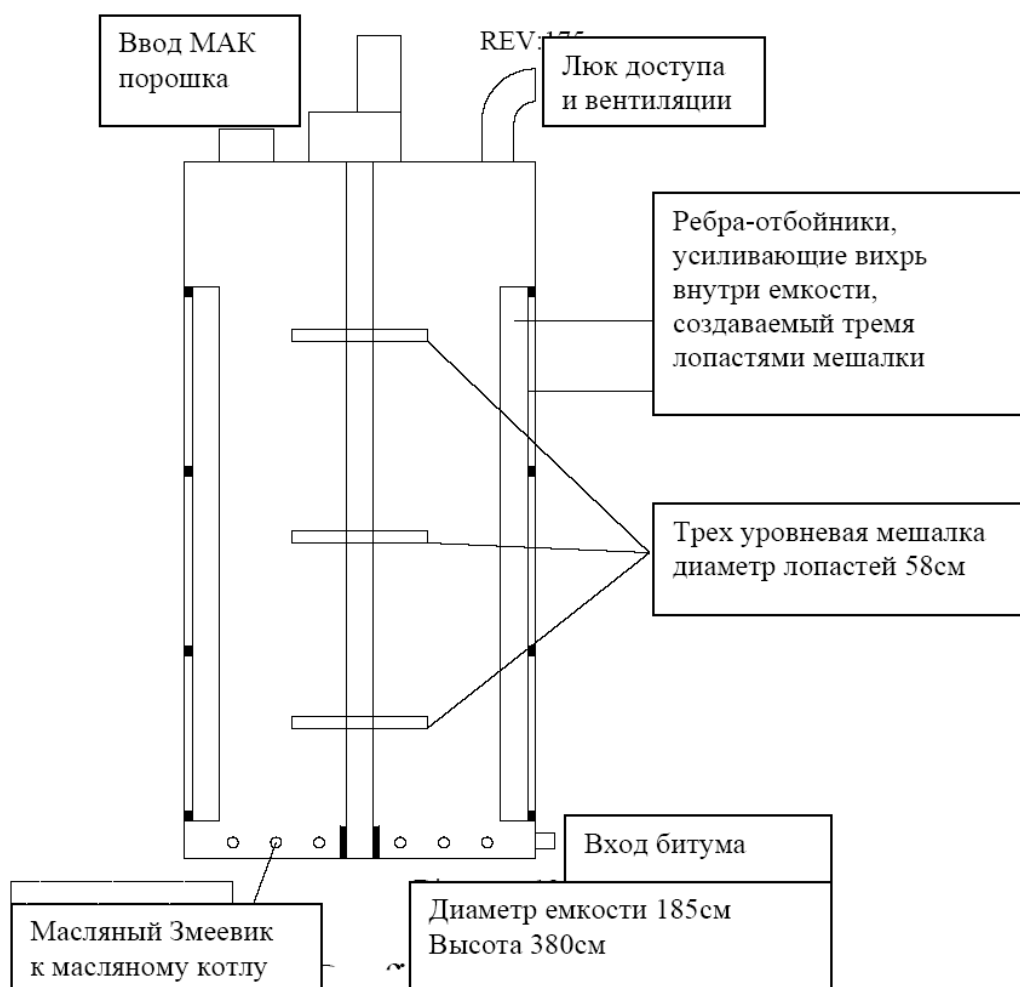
Ввод МАК порошка

REV:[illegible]

Люк доступа и вентиляции

Ребра-отбойники, усиливающие вихрь внутри емкости, создаваемый тремя лопастями мешалки

Трех уровневая мешалка диаметр лопастей 58см

Вход битума

Диаметр емкости 185см
Высота 380см

Масляный Змеевик к масляному котлу